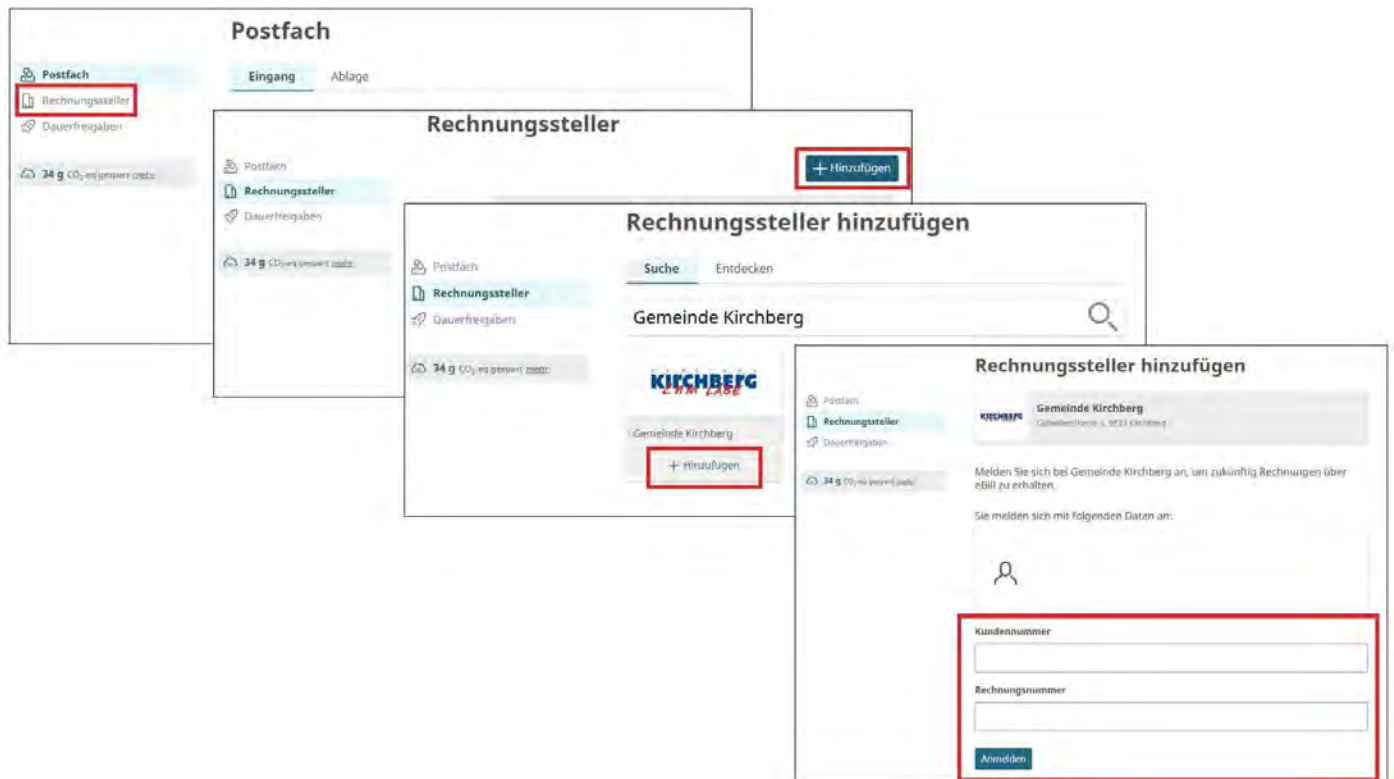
Postfach

Postfach
Rechnungssteller
Dauerfreigaben

34 g $CO_2$-eq gespart mehr

Eingang Ablage

Rechnungssteller

Postfach
Rechnungssteller
Dauerfreigaben

34 g $CO_2$-eq gespart mehr

+ Hinzufügen

Rechnungssteller hinzufügen

Postfach
Rechnungssteller
Dauerfreigaben

34 g $CO_2$-eq gespart mehr

Suche Entdecken

Gemeinde Kirchberg

KIRCHBERG
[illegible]

Gemeinde Kirchberg
+ Hinzufügen

Rechnungssteller hinzufügen

Postfach
Rechnungssteller
Dauerfreigaben

34 g $CO_2$-eq gespart mehr

KIRCHBERG
Gemeinde Kirchberg
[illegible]

Melden Sie sich bei Gemeinde Kirchberg an, um zukünftig Rechnungen über eBill zu erhalten.

Sie melden sich mit folgenden Daten an:

Kundennummer

Rechnungsnummer

Anmelden